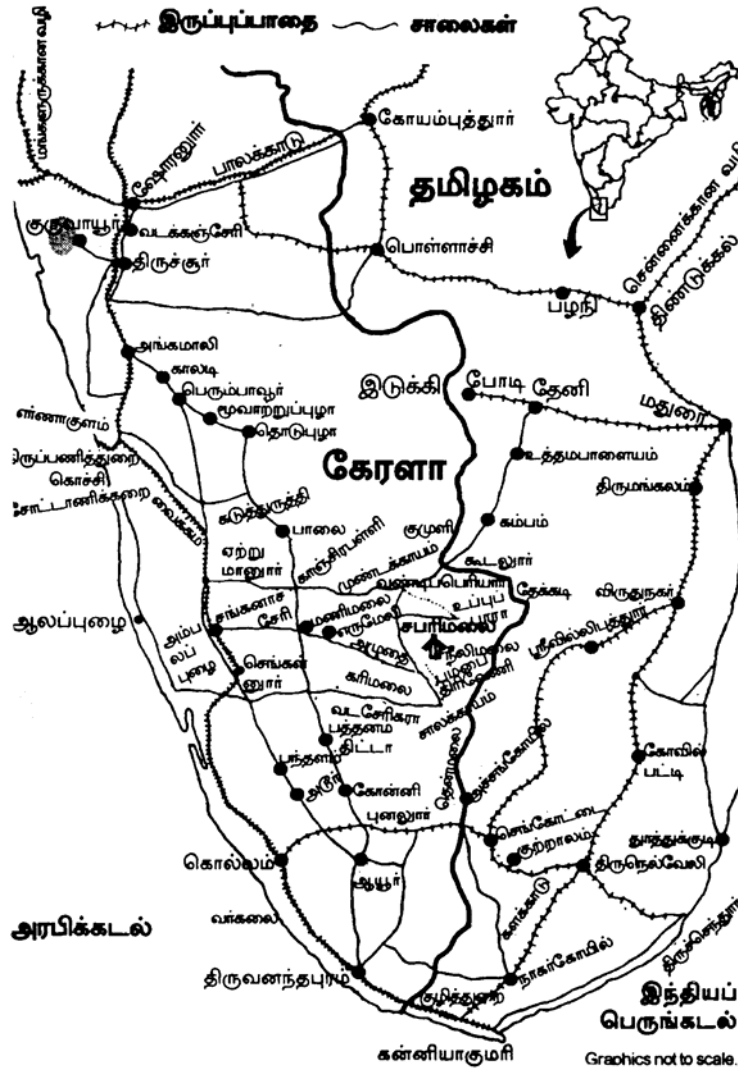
இருப்புப்பாதை சாலைகள்

மங்களூருக்கான வழி
ஷோரனூர்
பாலக்காடு
கோயம்புத்தூர்
தமிழகம்
குருவாயூர்
வடக்கஞ்சேரி
திருச்சூர்
பொள்ளாச்சி
சென்னைக்கான வழி
பழநி
திண்டுக்கல்
அங்கமாலி
காலடி
பெரும்பாவூர்
மூவாற்றுப்புழா
இடுக்கி
போடி
தேனி
எர்ணாகுளம்
தொடுபுழா
மதுரை
திருப்பணித்துறை
கொச்சி
கேரளா
உத்தமபாளையம்
சோட்டாணிக்கரை
வைக்கம்
கடுத்துருத்தி
பாலை
திருமங்கலம்
காஞ்சிரப்பள்ளி
குமுளி
கம்பம்
ஏற்று மானூர்
முண்டக்காயம்
கூடலூர்
வண்டிப்பெரியார்
தேக்கடி
விருதுநகர்
ஆலப்புழை
அம்பலப்புழை
சங்கனாசேரி
மணிமலை
எருமேலி
உப்புப்பாறை
சபரிமலை
ஸ்ரீவில்லிபுத்தூர்
அழுதை
நீலிமலை
பம்பை
செங்கனூர்
கரிமலை
திருவேணி
வடசேரிகரா
பத்தனம் திட்டா
சாலக்காயம்
கோவில் பட்டி
பந்தளம்
அடூர்
கோன்னி
தென்மலை
அச்சன்கோவில்
புனலூர்
செங்கோட்டை
குற்றாலம்
தூத்துக்குடி
கொல்லம்
ஆயூர்
திருநெல்வேலி
வர்கலை
களக்காடு
திருச்செந்தூர்
அரபிக்கடல்
நாகர்கோயில்
திருவனந்தபுரம்
குழித்துறை
இந்தியப் பெருங்கடல்
கன்னியாகுமரி
Graphics not to scale.